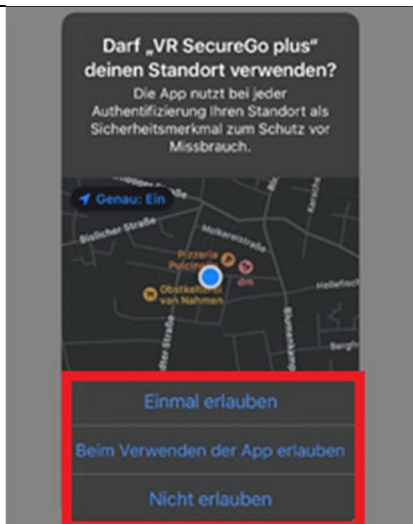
Darf „VR SecureGo plus" deinen Standort verwenden?

Die App nutzt bei jeder Authentifizierung Ihren Standort als Sicherheitsmerkmal zum Schutz vor Missbrauch.

Genau: Ein

Bislicher Straße

Mokerstraße

Pizzeria Pulcinella

dm

Obstkelterei van Nahmen

Hellweg

Einmal erlauben

Beim Verwenden der App erlauben

Nicht erlauben